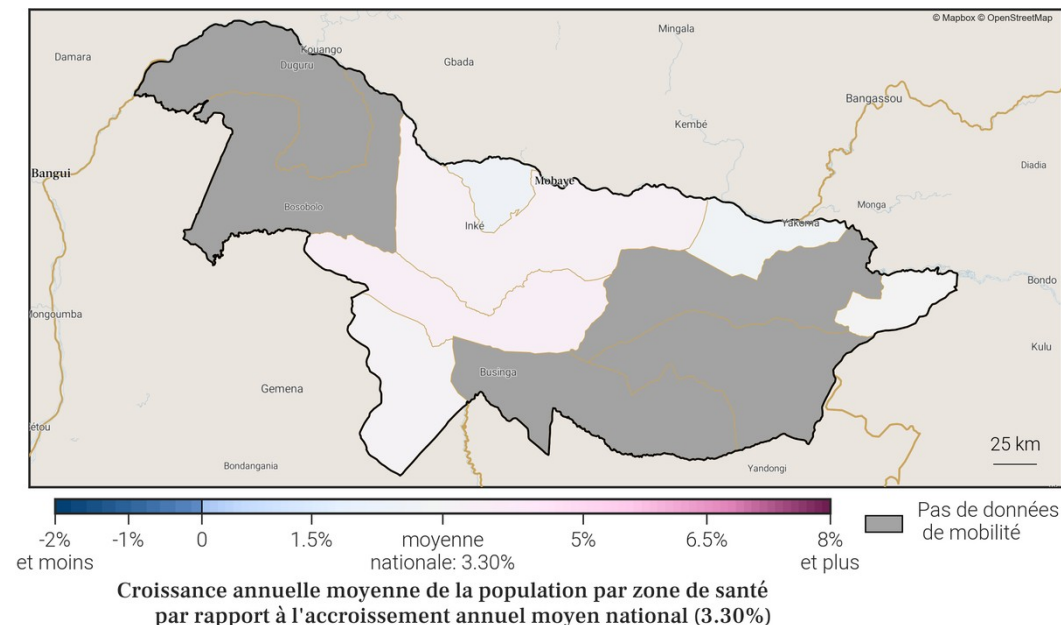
© Mapbox © OpenStreetMap

Damara
Kouango
Duguru
Gbada
Mingala
Bangassou
Kembé
Bangui
Mobaye
Diadia
Bosobolo
Inké
Yakoma
Monga
Bondo
Mongoumba
Kulu
Businga
Gemena
étou
25 km
Bondangania
Yandongi

-2% et moins
-1%
0
1.5%
moyenne nationale: 3.30%
5%
6.5%
8% et plus
Pas de données de mobilité

Croissance annuelle moyenne de la population par zone de santé par rapport à l'accroissement annuel moyen national (3.30%)